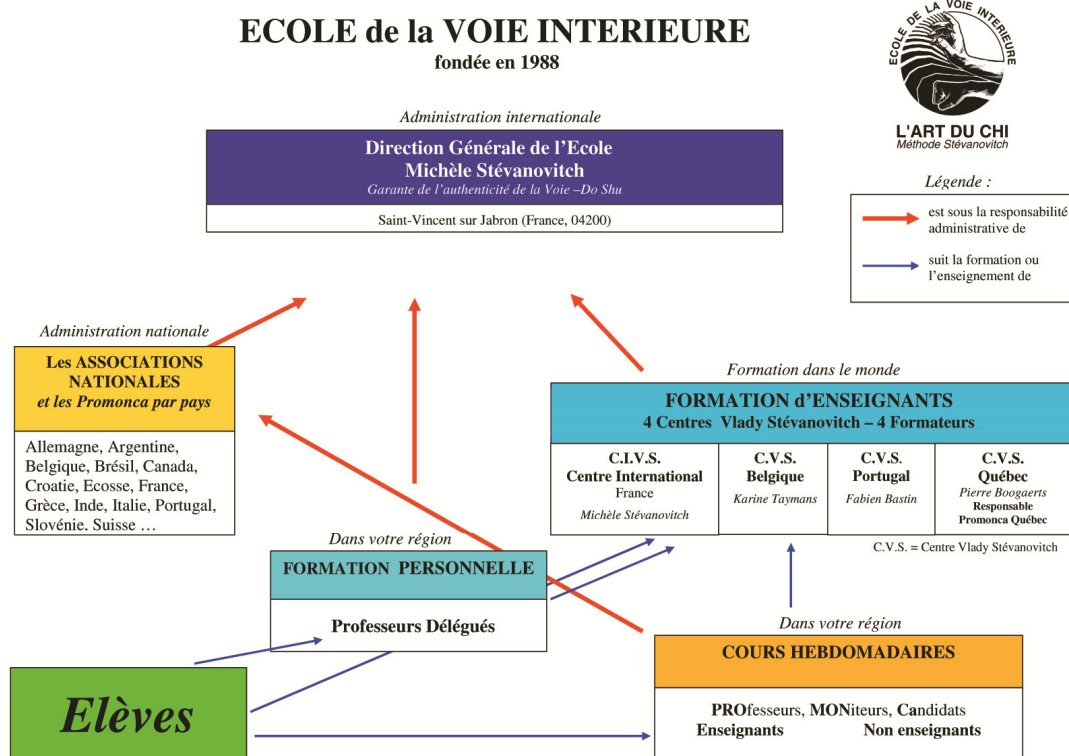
ECOLE de la VOIE INTERIEURE
fondée en 1988

ECOLE DE LA VOIE INTERIEURE
L'ART DU CHI
Méthode Stévanovitch

Administration internationale

Direction Générale de l'Ecole
Michèle Stévanovitch
Garante de l'authenticité de la Voie –Do Shu

Saint-Vincent sur Jabron (France, 04200)

Légende :

est sous la responsabilité administrative de

suit la formation ou l'enseignement de

Administration nationale

Les ASSOCIATIONS NATIONALES
et les Promonca par pays

Allemagne, Argentine, Belgique, Brésil, Canada, Croatie, Ecosse, France, Grèce, Inde, Italie, Portugal, Slovénie. Suisse …

Formation dans le monde

FORMATION d'ENSEIGNANTS
4 Centres Vlady Stévanovitch – 4 Formateurs

| C.I.V.S. Centre International France Michèle Stévanovitch | C.V.S. Belgique Karine Taymans | C.V.S. Portugal Fabien Bastin | C.V.S. Québec Pierre Boogaerts Responsable Promonca Québec |
|---|---|---|---|

C.V.S. = Centre Vlady Stévanovitch

Dans votre région

FORMATION PERSONNELLE

Professeurs Délégués

Dans votre région

COURS HEBDOMADAIRES

PROfesseurs, MONiteurs, Candidats
Enseignants Non enseignants

Elèves